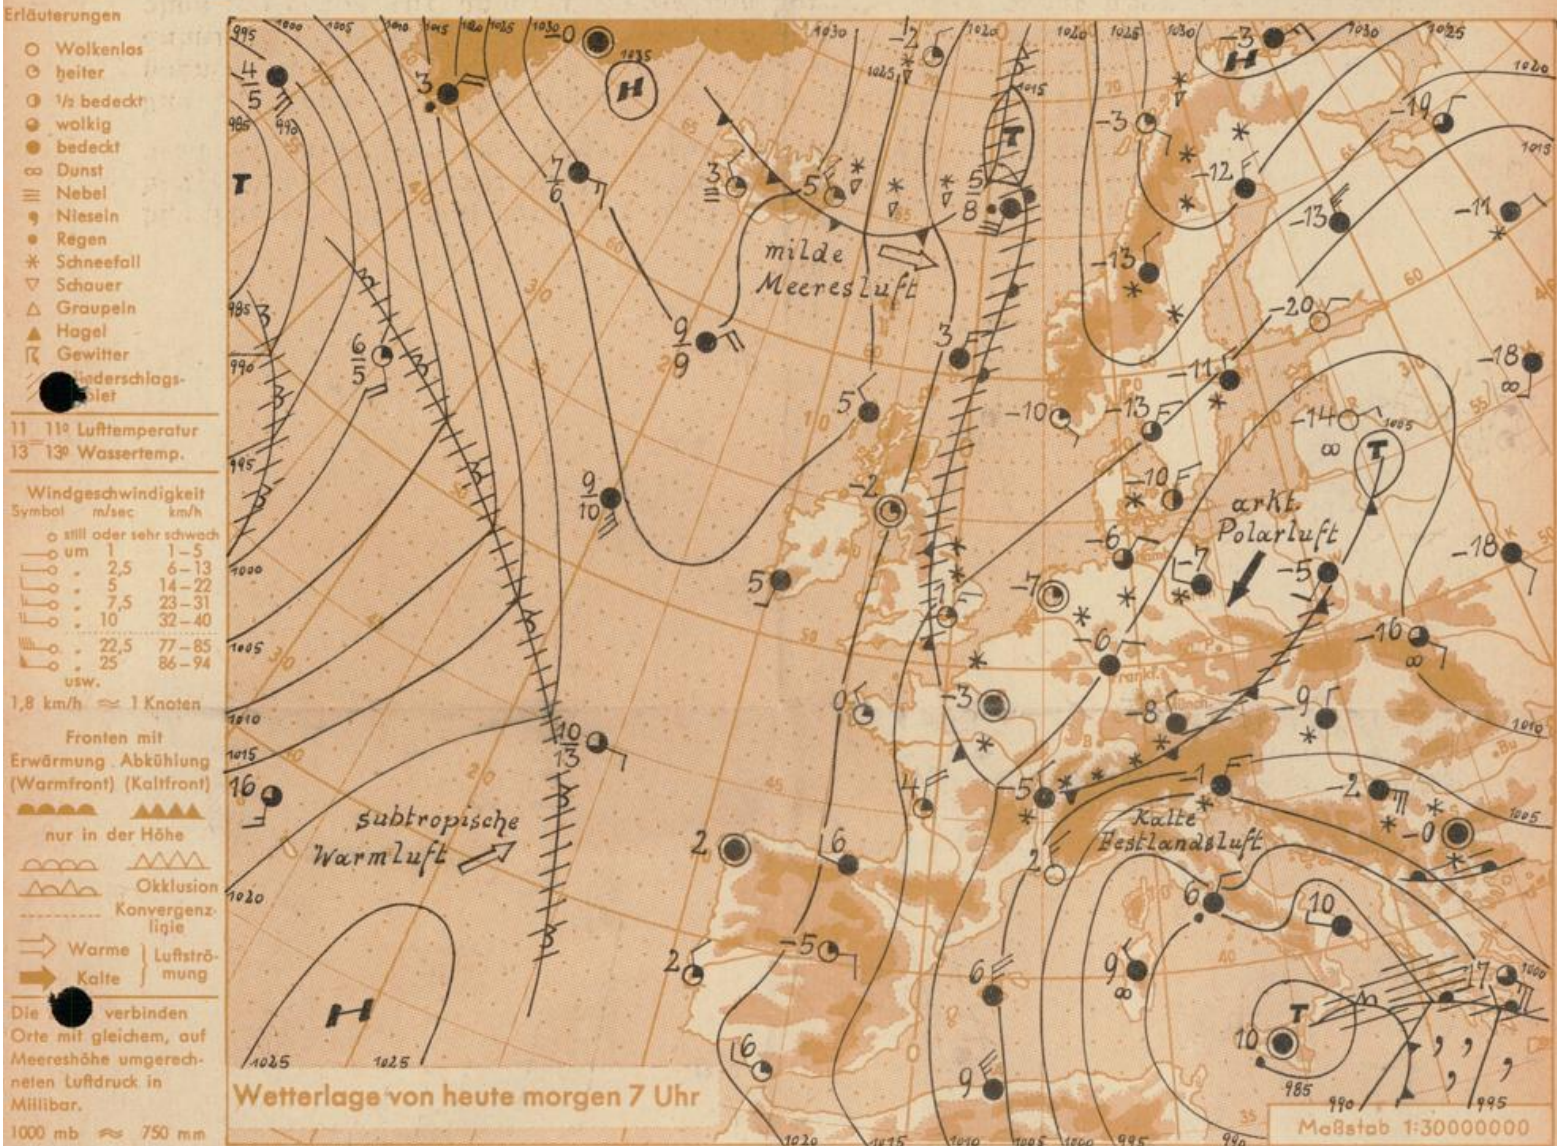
Erläuterungen
Wolkenlos
heiter
½ bedeckt
wolkig
bedeckt
Dunst
Nebel
Nieseln
Regen
Schneefall
Schauer
Graupeln
Hagel
Gewitter
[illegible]derschlags-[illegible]iet

11 11° Lufttemperatur
13 13° Wassertemp.

Windgeschwindigkeit
| Symbol | m/sec | km/h |
|---|---|---|
| | still oder sehr schwach | |
| um | 1 | 1–5 |
| " | 2,5 | 6–13 |
| " | 5 | 14–22 |
| " | 7,5 | 23–31 |
| " | 10 | 32–40 |
| " | 22,5 | 77–85 |
| " | 25 | 86–94 |
usw.
1,8 km/h ≈ 1 Knoten

Fronten mit
Erwärmung Abkühlung
(Warmfront) (Kaltfront)
nur in der Höhe
Okklusion
Konvergenzlinie
Warme } Luftströmung
Kalte
Die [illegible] verbinden Orte mit gleichem, auf Meereshöhe umgerechneten Luftdruck in Millibar.
1000 mb ≈ 750 mm

995 1000 1005 1010 1015 1020 1025 1030 1035 1030 1025 1020 1015 1020 1025 1030 1030 1025 1020 1015
H H H T T T T
4/5 3 0 7/6 3 5 5/8 -2 -3 -3 -12 -19 -11 -13 -13 -20 -18 -11 -10 -13 -14 -10 -6 -7 -5 -18 -7 -6 -16 -8 -9 -3 -5 -1 -2 -0 6/5 9/9 3 5 -2 9/10 5 1 0 4 10/13 16 2 6 2 -5 6 9 6 10 17 10 6 9 2
milde Meeresluft
subtropische Warmluft
arkt. Polarluft
Kalte Festlandsluft
985 990 995 1000 1005 1010 1015 1020 1025 1020 1015 1010 1005 1000 995 990 985 990 995 1005 1000
10 20 30 40 50 60 65 70
Wetterlage von heute morgen 7 Uhr
Maßstab 1:30000000